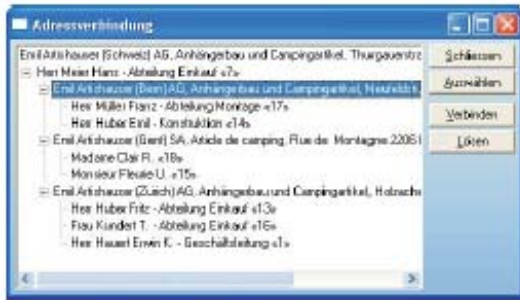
Adressverbindung

Emil Artishauser (Schweiz) AG, Anhängerbau und Campingartikel, Thurgauerstr

Herr Meier Hans - Abteilung Einkauf «7»

Emil Artishauser (Bern) AG, Anhängerbau und Campingartikel, Neufeldstr

Herr Müller Franz - Abteilung Montage «17»

Herr Huber Emil - Konstruktion «14»

Emil Artishauser (Genf) SA, Article de camping, Rue de Montagne 2205

Madame Clair R. «18»

Monsieur Fleurie U. «15»

Emil Artishauser (Zürich) AG, Anhängerbau und Campingartikel, Holzsche

Herr Huber Fritz - Abteilung Einkauf «13»

Frau Kundert T. - Abteilung Einkauf «16»

Herr Hauert Erwin K. - Geschäftsleitung «1»

Schliessen

Auswählen

Verbinden

Löken